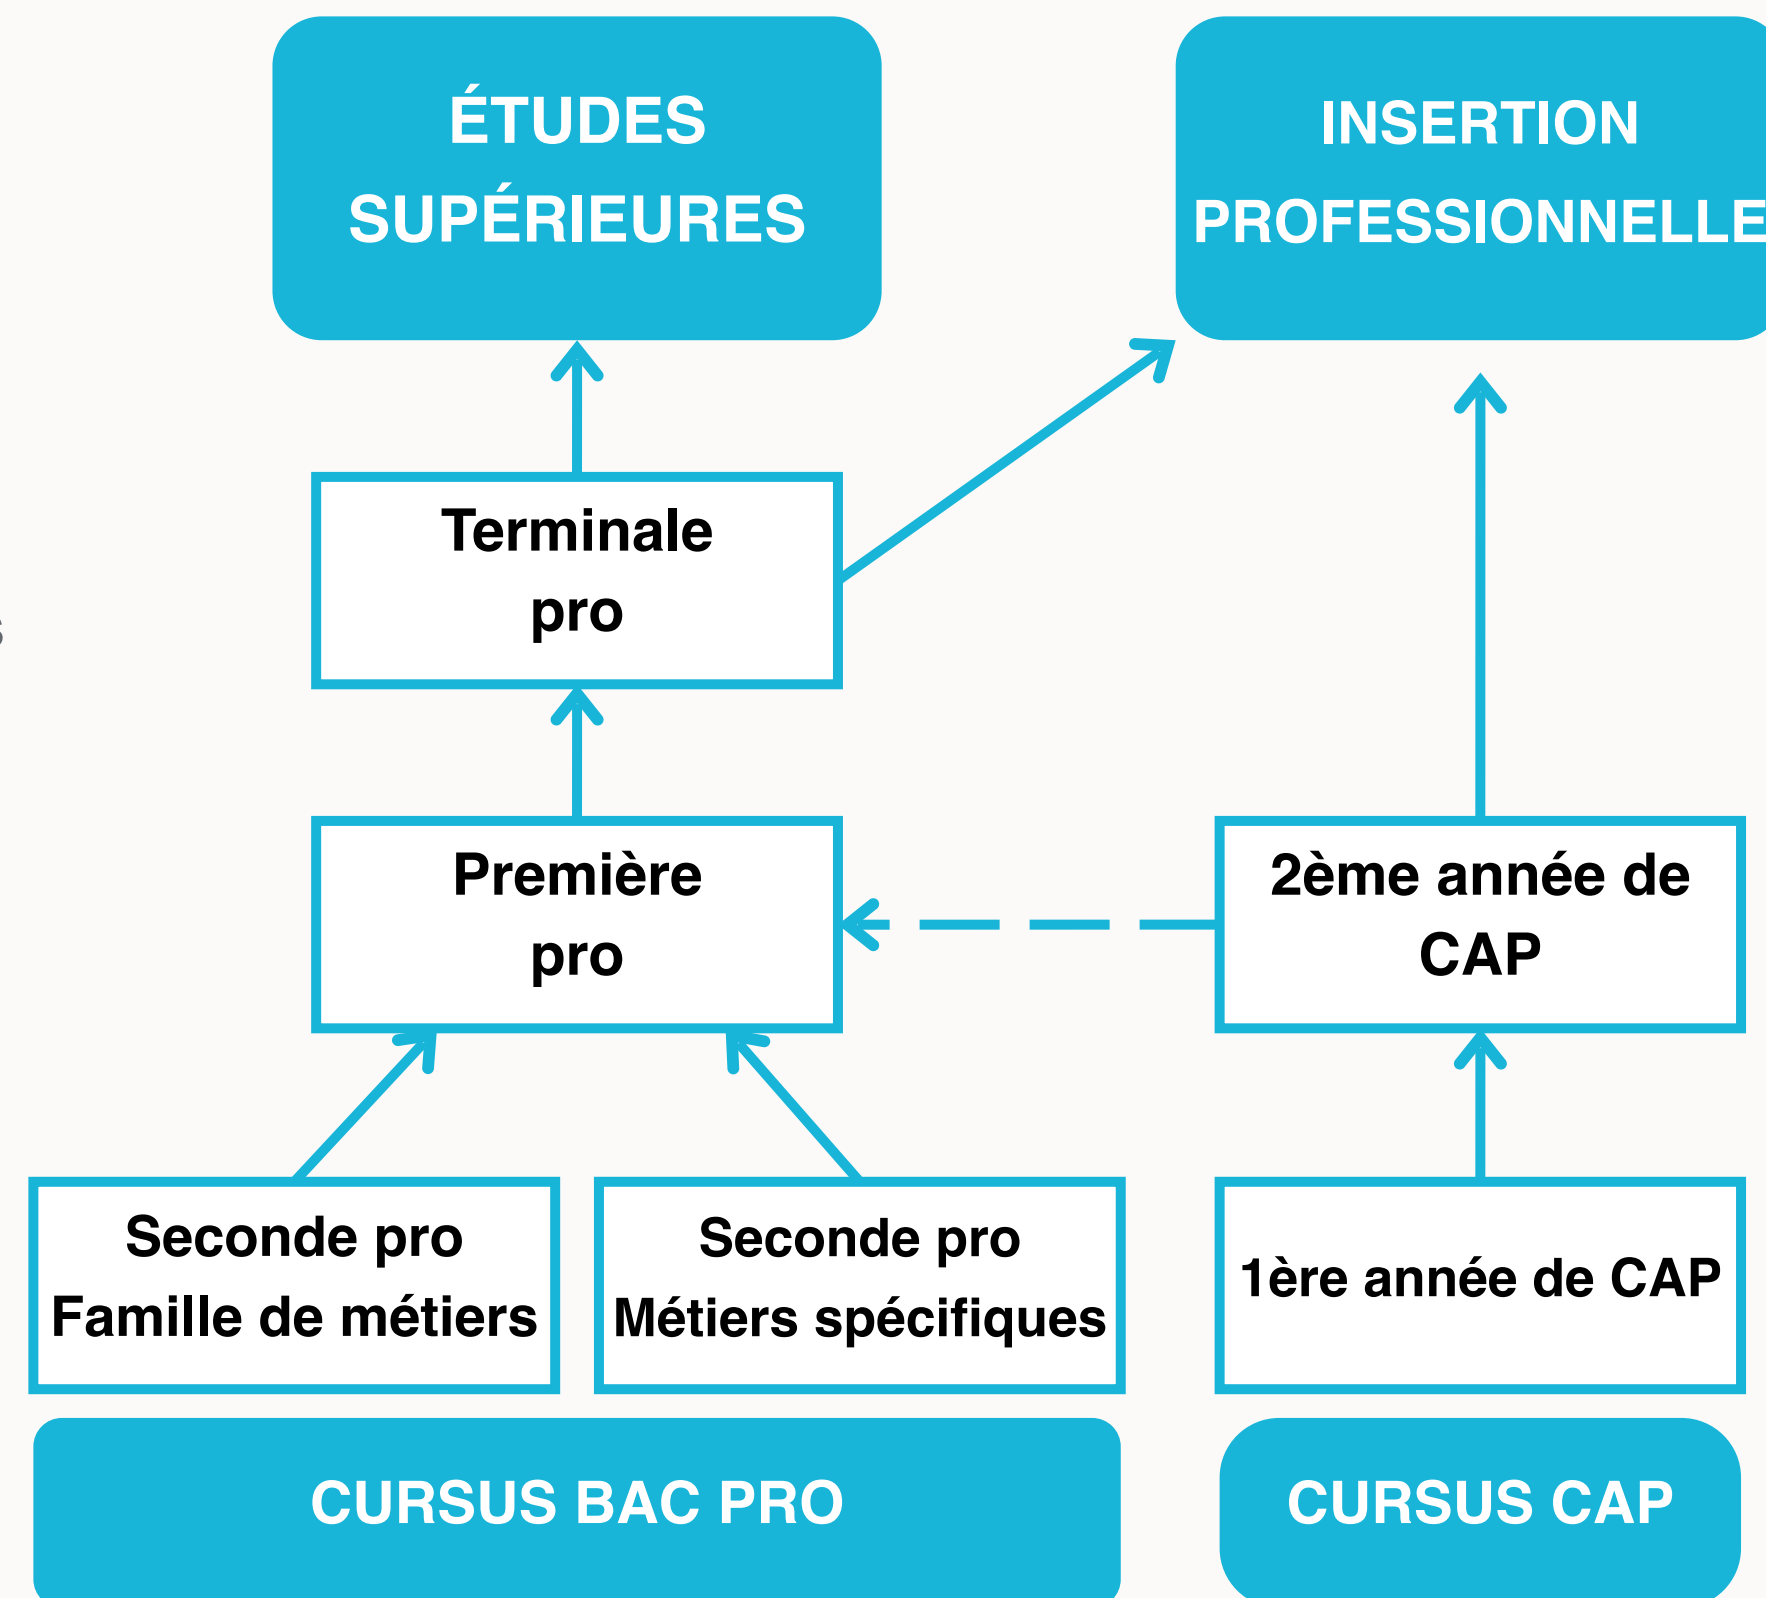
ÉTUDES SUPÉRIEURES

INSERTION PROFESSIONNELLE

Terminale pro

Première pro

2ème année de CAP

Seconde pro Famille de métiers

Seconde pro Métiers spécifiques

1ère année de CAP

CURSUS BAC PRO

CURSUS CAP